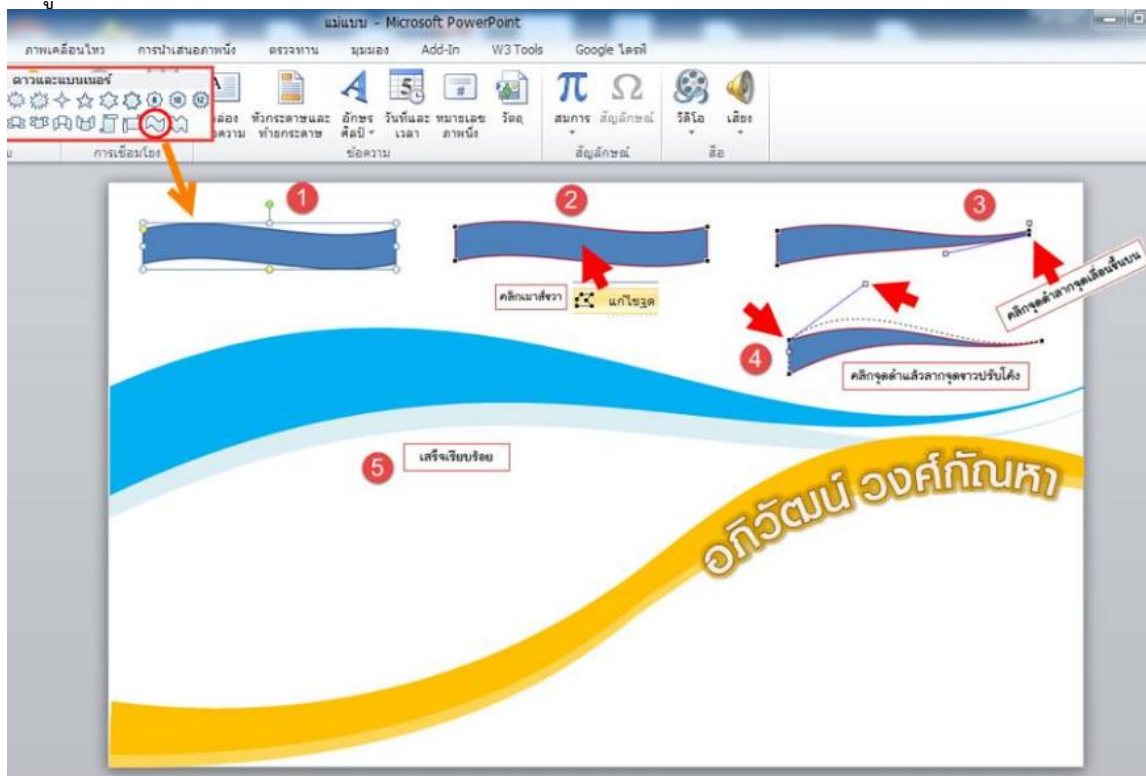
ป

แม่แบบ - Microsoft PowerPoint

ภาพเคลื่อนไหว การนำเสนอภาพนิ่ง ตรวจทาน มุมมอง Add-In W3 Tools Google ไดรฟ์

ดาวและแบนเนอร์

กล่องข้อความ หัวกระดาษและท้ายกระดาษ อักษรศิลป์ วันที่และเวลา หมายเลขภาพนิ่ง วัตถุ

สมการ สัญลักษณ์

วิดีโอ เสียง

การเชื่อมโยง ข้อความ สัญลักษณ์ สื่อ

1

2

3

คลิกเมาส์ขวา แก้ไขจุด

คลิกจุดดำลากจุดเลื่อนขึ้นบน

4

คลิกจุดดำแล้วลากจุดขาวปรับโค้ง

5

เสร็จเรียบร้อย

อภิวัฒน์ วงศ์กัณหา